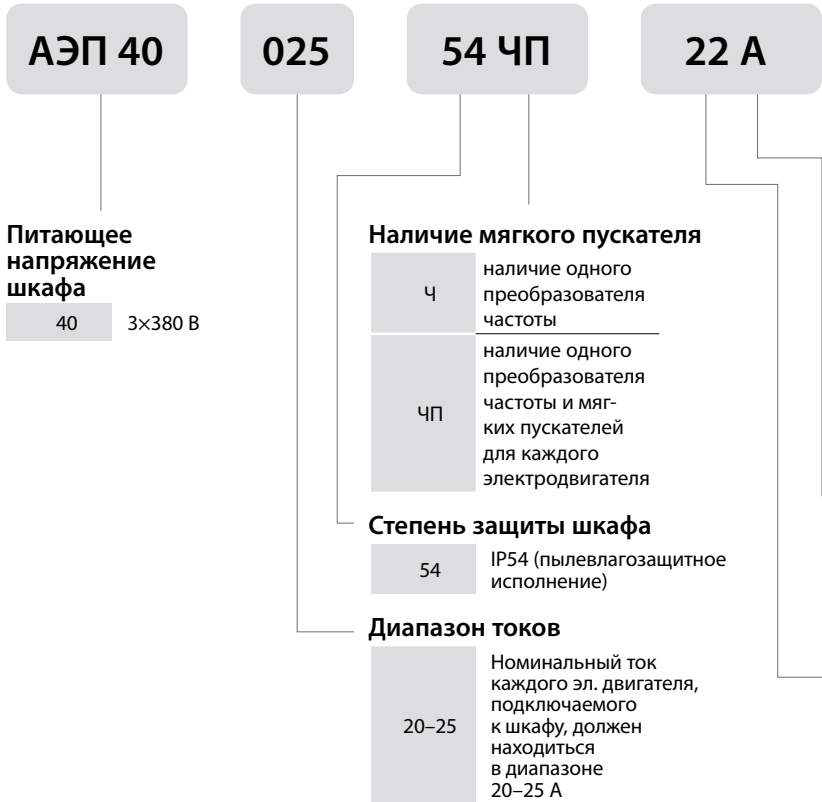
АЭП 40

025

54 ЧП

22 А

Питающее напряжение шкафа

| 40 | 3×380 В |
|---|---|

Наличие мягкого пускателя

| Ч | наличие одного преобразователя частоты |
|---|---|
| ЧП | наличие одного преобразователя частоты и мягких пускателей для каждого электродвигателя |

Степень защиты шкафа

| 54 | IP54 (пылевлагозащитное исполнение) |
|---|---|

Диапазон токов

| 20–25 | Номинальный ток каждого эл. двигателя, подключаемого к шкафу, должен находиться в диапазоне 20–25 А |
|---|---|